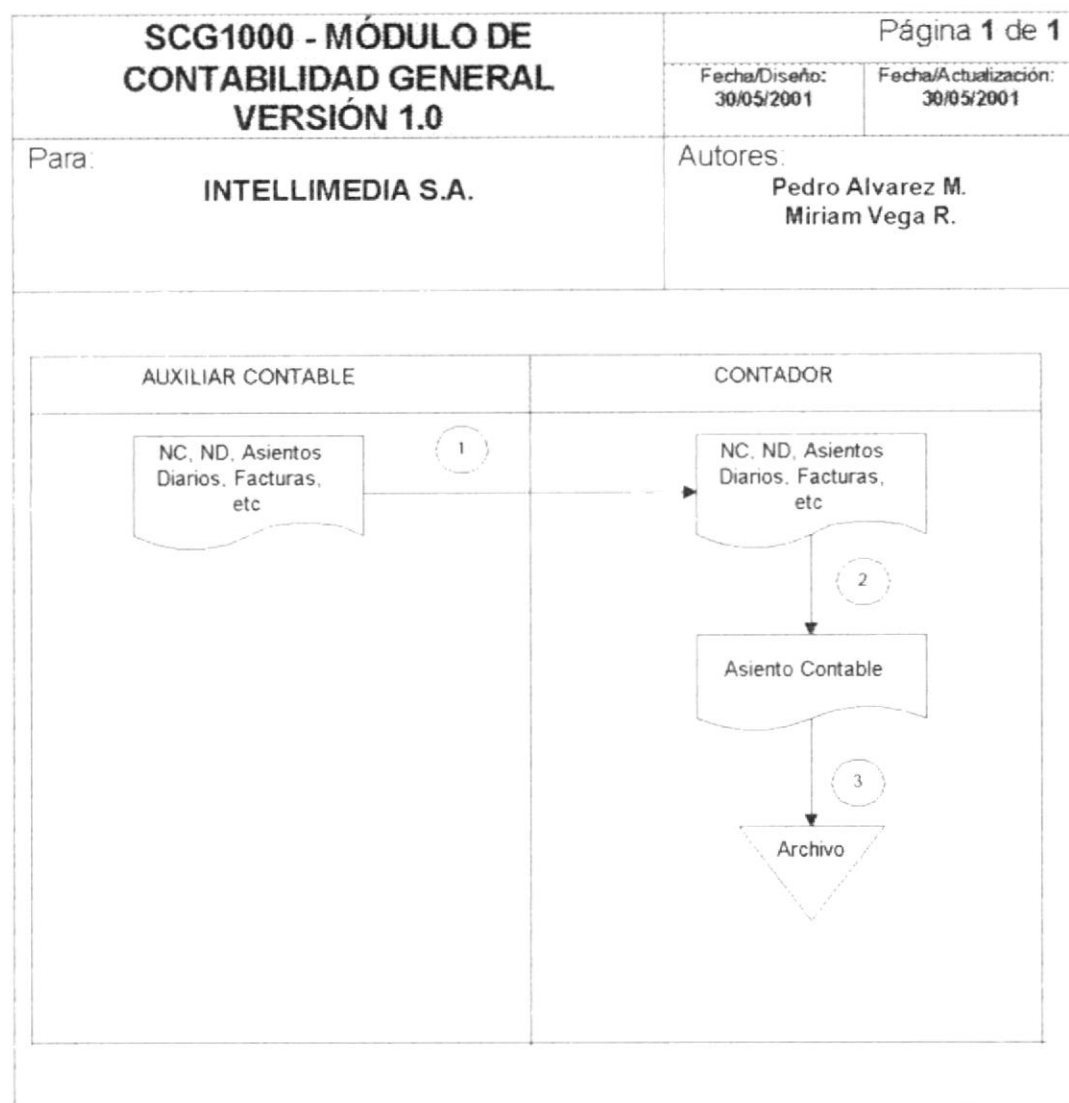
SCG1000 - MÓDULO DE CONTABILIDAD GENERAL VERSIÓN 1.0

Página 1 de 1

Fecha/Diseño: 30/05/2001

Fecha/Actualización: 30/05/2001

Para:
INTELLIMEDIA S.A.

Autores:
Pedro Alvarez M.
Miriam Vega R.

AUXILIAR CONTABLE

CONTADOR

NC, ND, Asientos Diarios, Facturas, etc

1

NC, ND, Asientos Diarios, Facturas, etc

2

Asiento Contable

3

Archivo